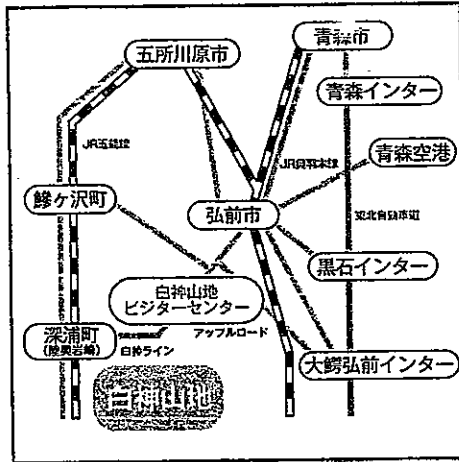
五所川原市

青森市

青森インター

JR五能線

青森空港

JR奥羽本線

鰺ヶ沢町

弘前市

東北自動車道

黒石インター

白神山地
ビジターセンター

アップルロード

深浦町
(陸奥岩崎)

白神ライン

大鰐弘前インター

白神山地